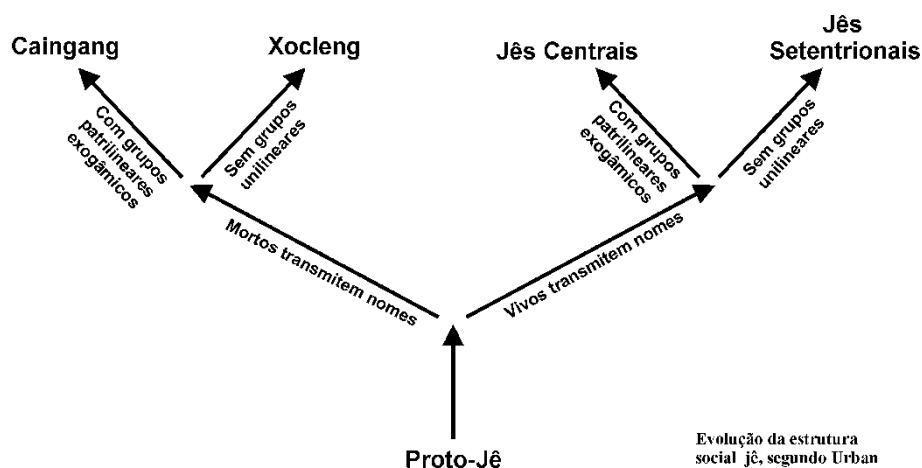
Caingang

Xocleng

Jês Centrais

Jês Setentrionais

Com grupos patrilineares exogâmicos

Sem grupos unilineares

Com grupos patrilineares exogâmicos

Sem grupos unilineares

Mortos transmitem nomes

Vivos transmitem nomes

Proto-Jê

Evolução da estrutura social jê, segundo Urban